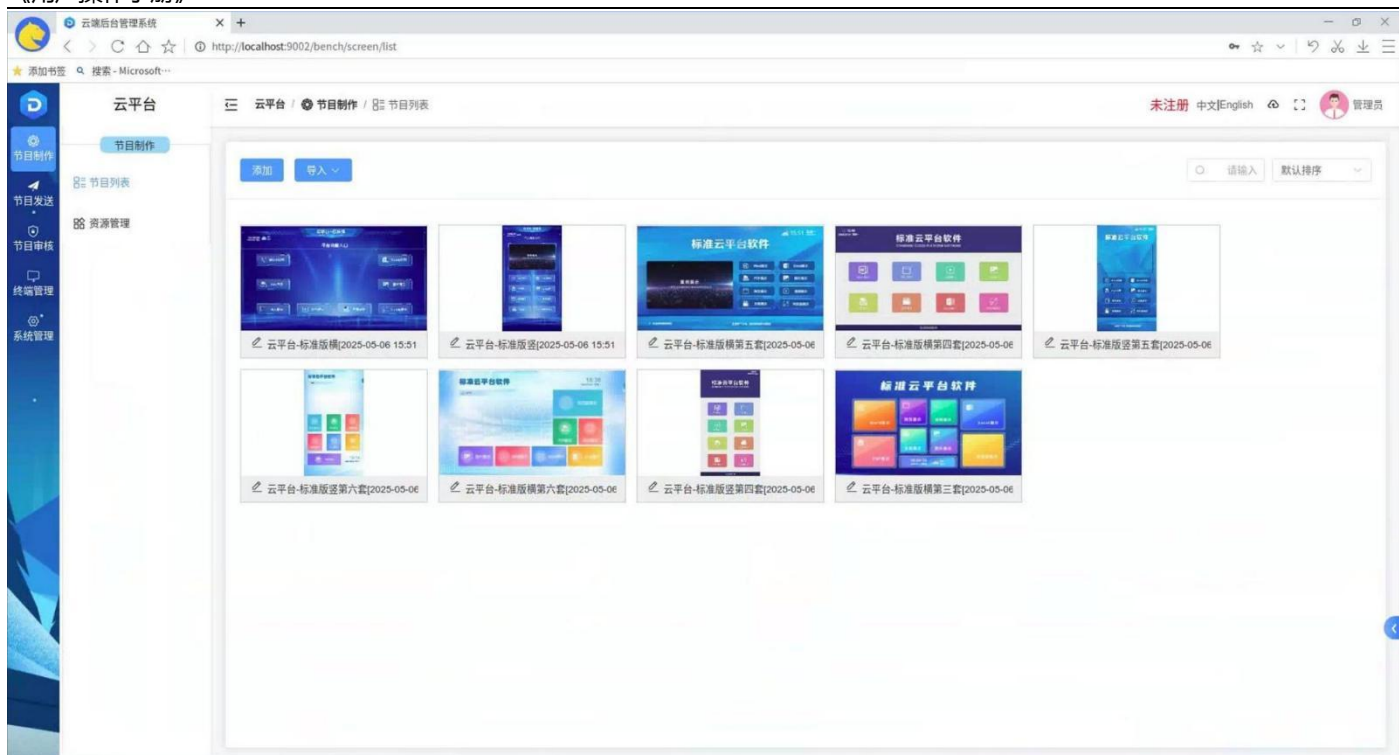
云端后台管理系统

http://localhost:9002/bench/screen/list

添加书签 搜索 - Microsoft···

云平台

云平台 / 节目制作 / 节目列表

未注册 中文|English 管理员

节目制作
节目发送
节目审核
终端管理
系统管理

节目制作
节目列表
资源管理

添加 导入

请输入 默认排序

标准云平台软件

标准云平台软件

标准云平台软件

标准云平台软件

标准云平台软件

云平台-标准版横[2025-05-06 15:51

云平台-标准版竖[2025-05-06 15:51

云平台-标准版横第五套[2025-05-06

云平台-标准版横第四套[2025-05-06

云平台-标准版竖第五套[2025-05-06

云平台-标准版竖第六套[2025-05-06

云平台-标准版横第六套[2025-05-06

云平台-标准版竖第四套[2025-05-06

云平台-标准版横第三套[2025-05-06